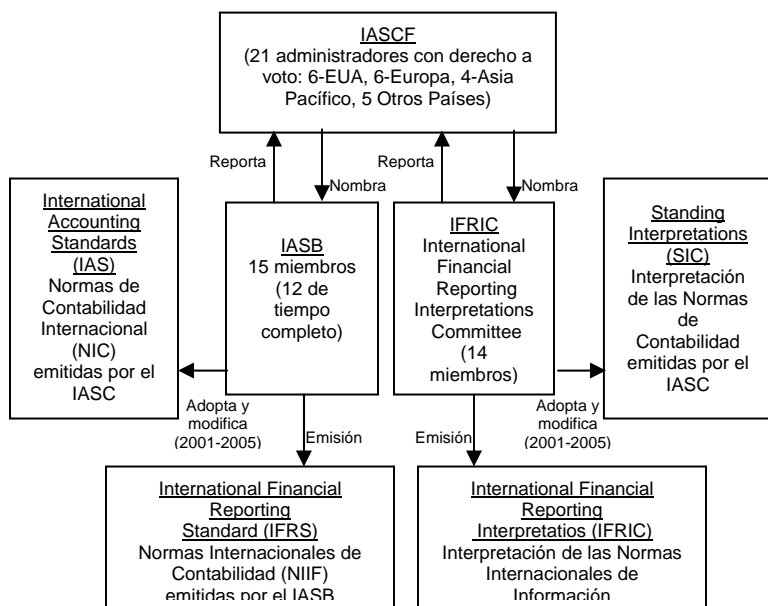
IASCF
(21 administradores con derecho a voto: 6-EUA, 6-Europa, 4-Asia Pacífico, 5 Otros Países)

Reporta

Nombra

Reporta

Nombra

International Accounting Standards (IAS)
Normas de Contabilidad Internacional (NIC) emitidas por el IASC

IASB
15 miembros (12 de tiempo completo)

IFRIC
International Financial Reporting Interpretations Committee (14 miembros)

Standing Interpretations (SIC)
Interpretación de las Normas de Contabilidad emitidas por el IASC

Adopta y modifica (2001-2005)

Emisión

Emisión

Adopta y modifica (2001-2005)

International Financial Reporting Standard (IFRS)
Normas Internacionales de Contabilidad (NIIF) emitidas por el IASB

International Financial Reporting Interpretatios (IFRIC)
Interpretación de las Normas Internacionales de Información